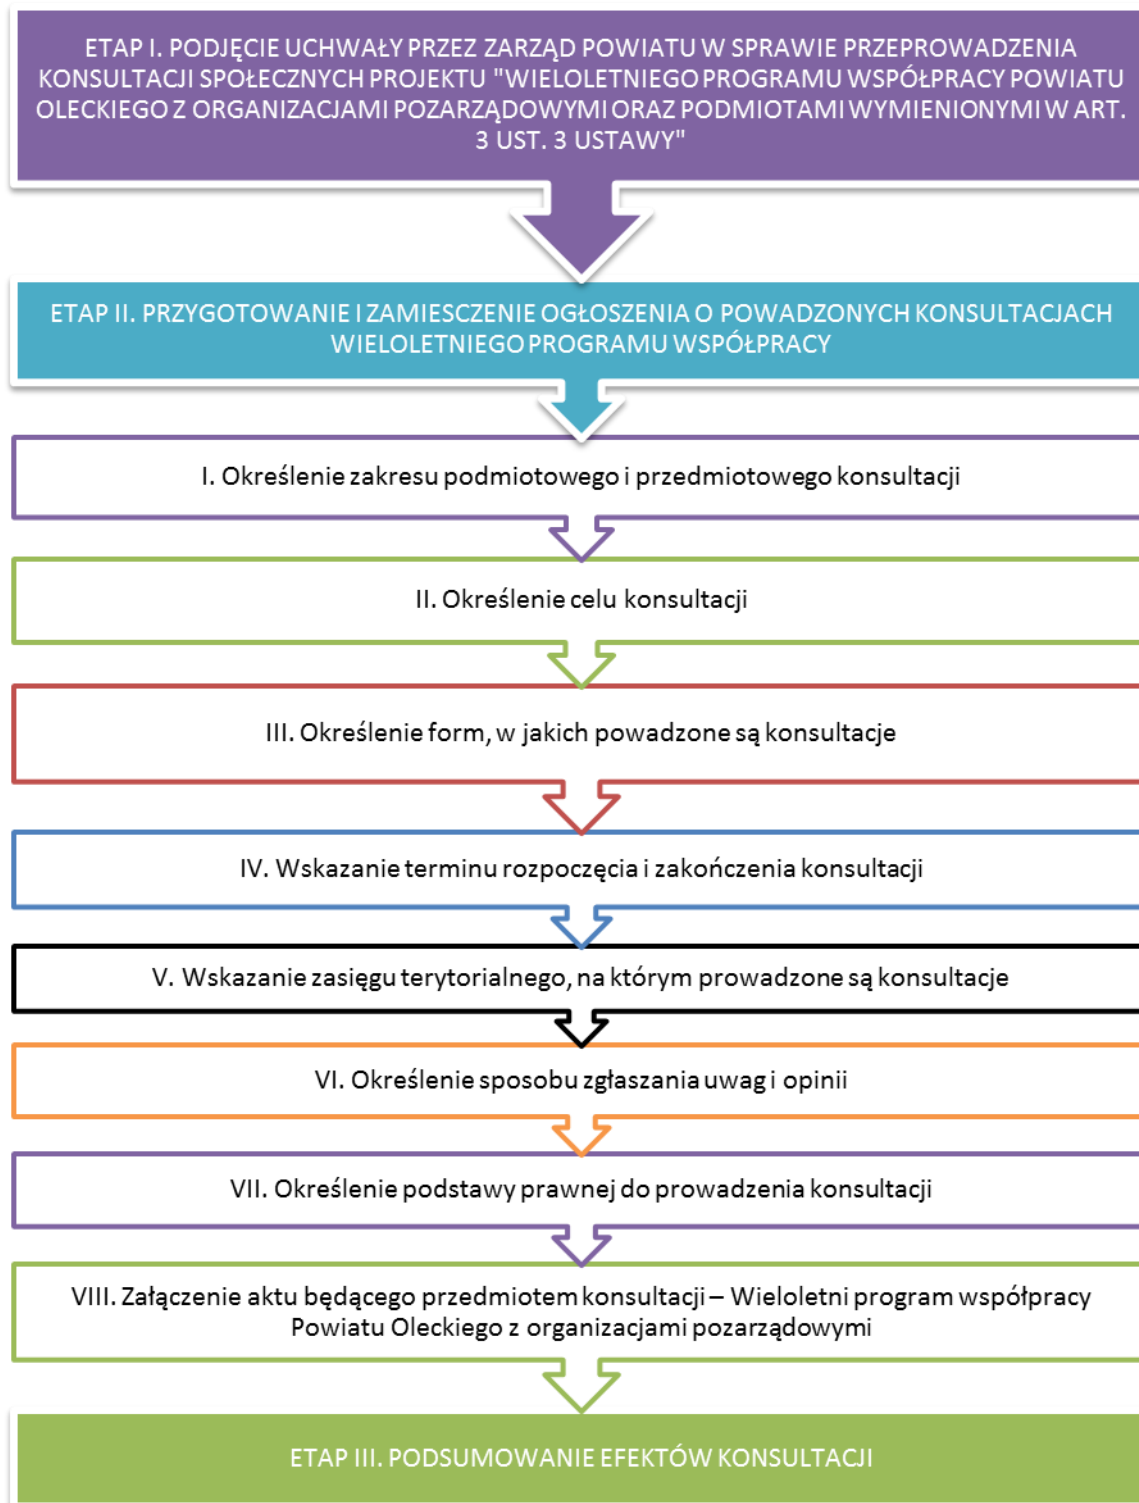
ETAP I. PODJĘCIE UCHWAŁY PRZEZ ZARZĄD POWIATU W SPRAWIE PRZEPROWADZENIA KONSULTACJI SPOŁECZNYCH PROJEKTU "WIELOLETNIEGO PROGRAMU WSPÓŁPRACY POWIATU OLECKIEGO Z ORGANIZACJAMI POZARZĄDOWYMI ORAZ PODMIOTAMI WYMIENIONYMI W ART. 3 UST. 3 USTAWY"

ETAP II. PRZYGOTOWANIE I ZAMIESCZENIE OGŁOSZENIA O POWADZONYCH KONSULTACJACH WIELOLETNIEGO PROGRAMU WSPÓŁPRACY

I. Określenie zakresu podmiotowego i przedmiotowego konsultacji

II. Określenie celu konsultacji

III. Określenie form, w jakich powadzone są konsultacje

IV. Wskazanie terminu rozpoczęcia i zakończenia konsultacji

V. Wskazanie zasięgu terytorialnego, na którym prowadzone są konsultacje

VI. Określenie sposobu zgłaszania uwag i opinii

VII. Określenie podstawy prawnej do prowadzenia konsultacji

VIII. Załączenie aktu będącego przedmiotem konsultacji – Wieloletni program współpracy Powiatu Oleckiego z organizacjami pozarządowymi

ETAP III. PODSUMOWANIE EFEKTÓW KONSULTACJI